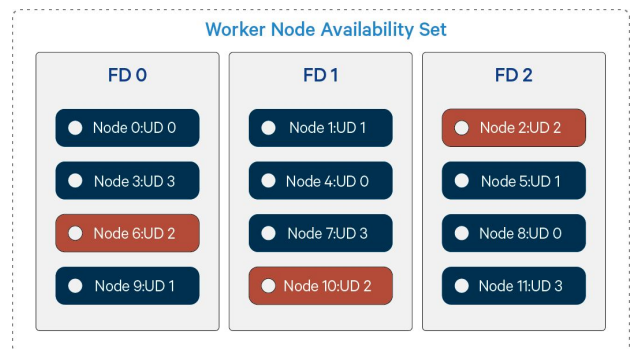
Worker Node Availability Set

FD 0

Node 0:UD 0

Node 3:UD 3

Node 6:UD 2

Node 9:UD 1

FD 1

Node 1:UD 1

Node 4:UD 0

Node 7:UD 3

Node 10:UD 2

FD 2

Node 2:UD 2

Node 5:UD 1

Node 8:UD 0

Node 11:UD 3